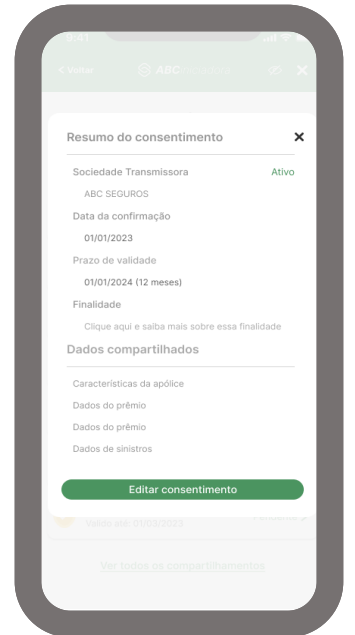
9:41

< Voltar ABC

Resumo do consentimento ×

Sociedade Transmissora Ativo

ABC SEGUROS

Data da confirmação

01/01/2023

Prazo de validade

01/01/2024 (12 meses)

Finalidade

Clique aqui e saiba mais sobre essa finalidade

Dados compartilhados

Características da apólice

Dados do prêmio

Dados do prêmio

Dados de sinistros

Editar consentimento

Válido até: 01/01/2023

Ver todos os compartilhamentos